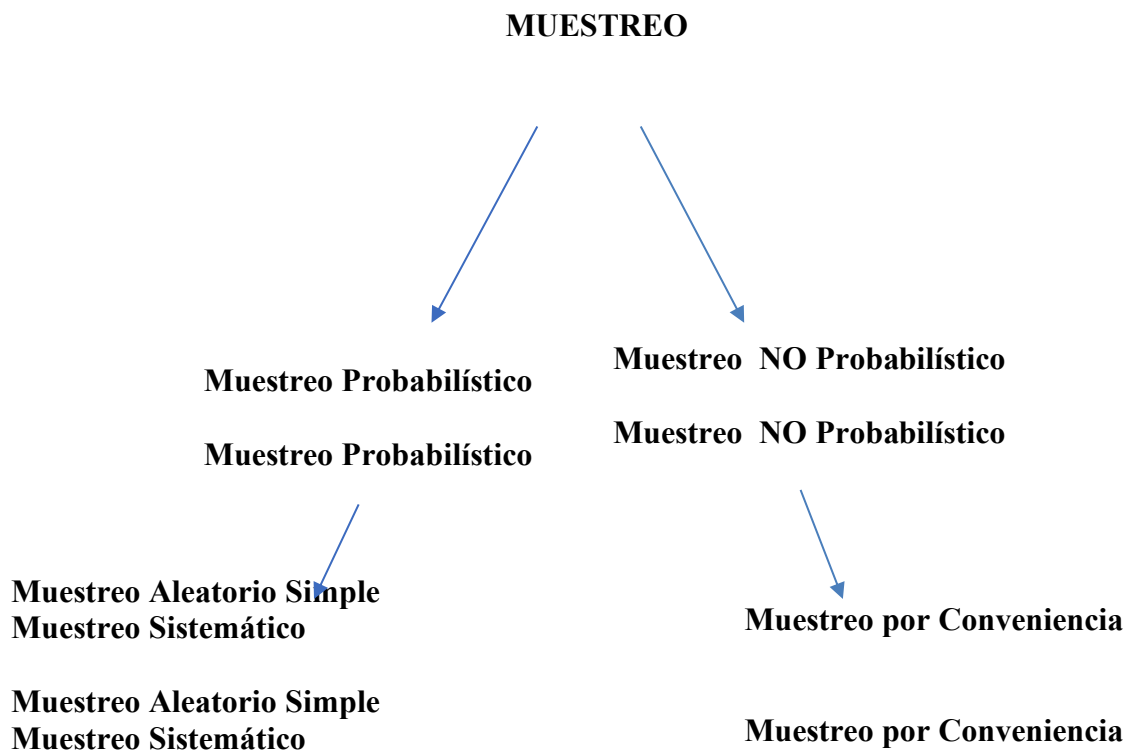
MUESTREO

Muestreo Probabilístico

Muestreo Probabilístico

Muestreo NO Probabilístico

Muestreo NO Probabilístico

Muestreo Aleatorio Simple
Muestreo Sistemático

Muestreo Aleatorio Simple
Muestreo Sistemático

Muestreo por Conveniencia

Muestreo por Conveniencia